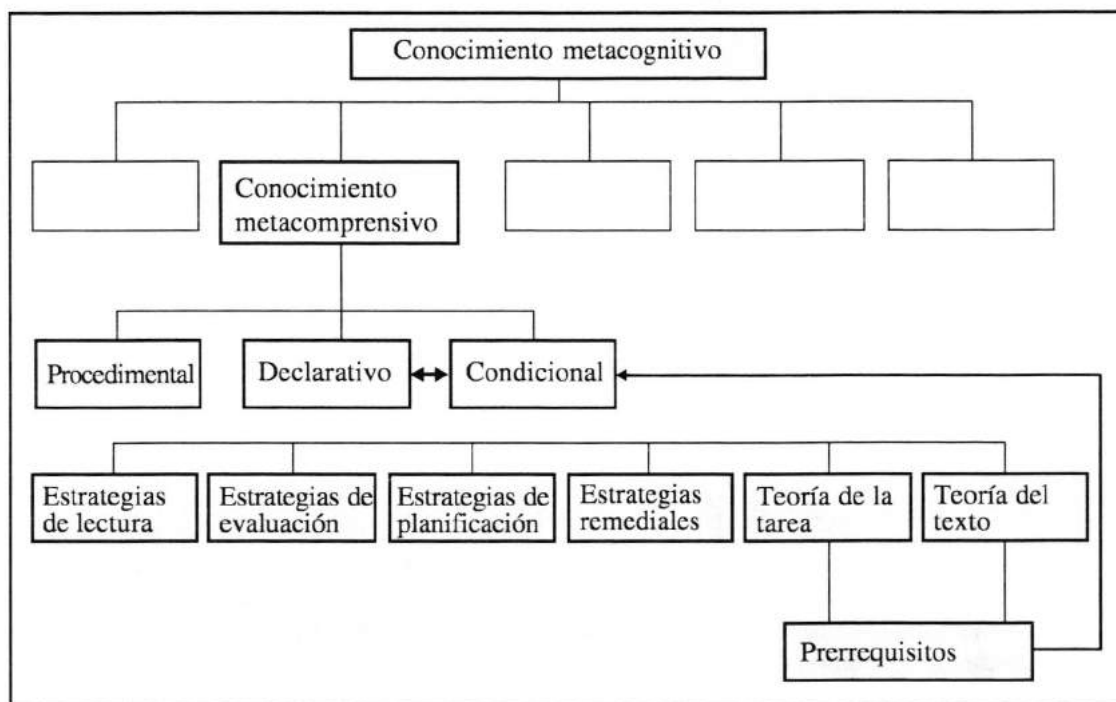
Conocimiento metacognitivo

Conocimiento metacomprensivo

Procedimental

Declarativo

Condicional

Estrategias de lectura

Estrategias de evaluación

Estrategias de planificación

Estrategias remediales

Teoría de la tarea

Teoría del texto

Prerrequisitos